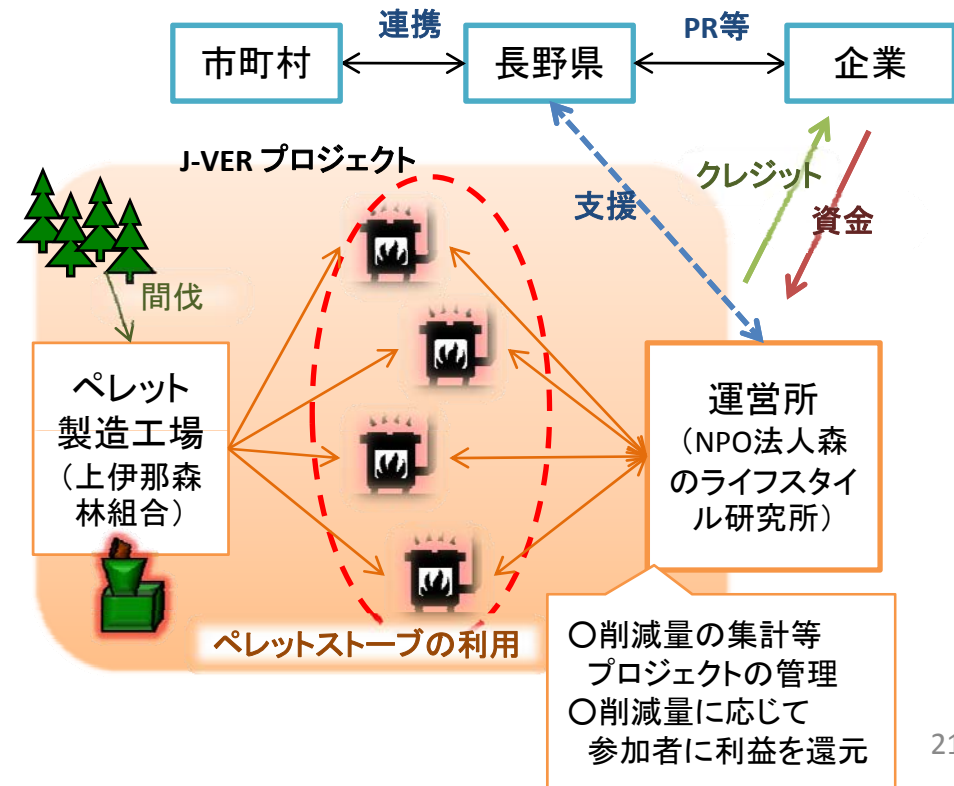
連携

PR等

市町村

長野県

企業

J-VER プロジェクト

支援

クレジット

資金

間伐

ペレット
製造工場
（上伊那森林組合）

運営所
（NPO法人森のライフスタイル研究所）

ペレットストーブの利用

○削減量の集計等
プロジェクトの管理
○削減量に応じて
参加者に利益を還元

21